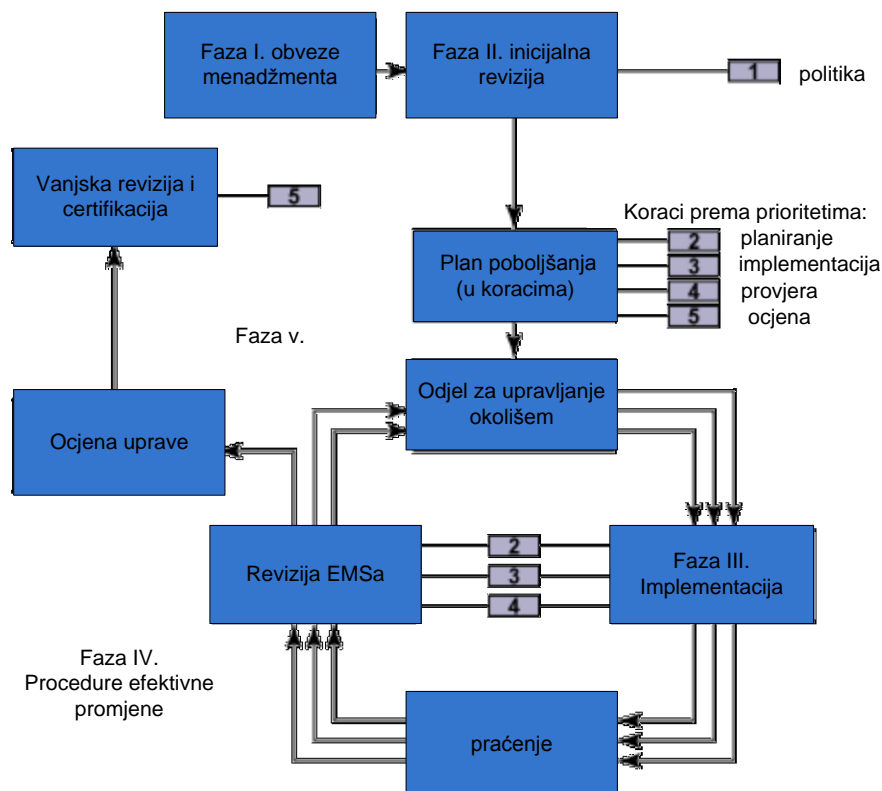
Faza I. obveze menadžmenta

Faza II. inicijalna revizija

1 politika

Vanjska revizija i certifikacija

5

Koraci prema prioritetima:

Plan poboljšanja (u koracima)

2 planiranje
3 implementacija
4 provjera
5 ocjena

Faza v.

Odjel za upravljanje okolišem

Ocjena uprave

Revizija EMSa

2
3
4

Faza III. Implementacija

Faza IV. Procedure efektivne promjene

praćenje